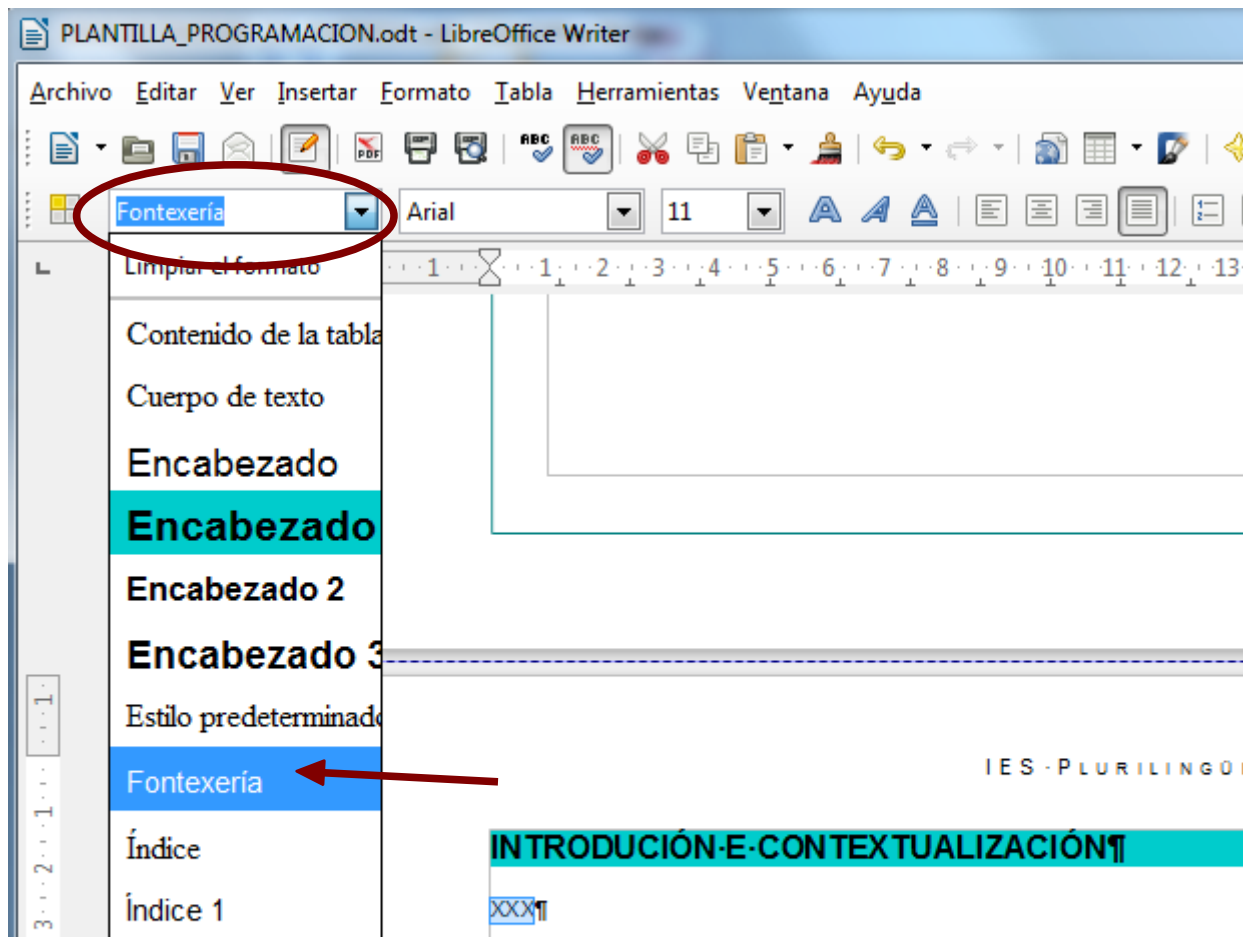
PLANTILLA_PROGRAMACION.odt - LibreOffice Writer

Archivo Editar Ver Insertar Formato Tabla Herramientas Ventana Ayuda

Fontexería
Arial
11

Limpiar el formato
Contenido de la tabla
Cuerpo de texto
Encabezado
Encabezado
Encabezado 2
Encabezado 3
Estilo predeterminado
Fontexería
Índice
Índice 1

1 · 1 · 2 · 3 · 4 · 5 · 6 · 7 · 8 · 9 · 10 · 11 · 12 · 13

IES·PLURILINGÜ

INTRODUCIÓN·E·CONTEXTUALIZACIÓN¶

XXX¶